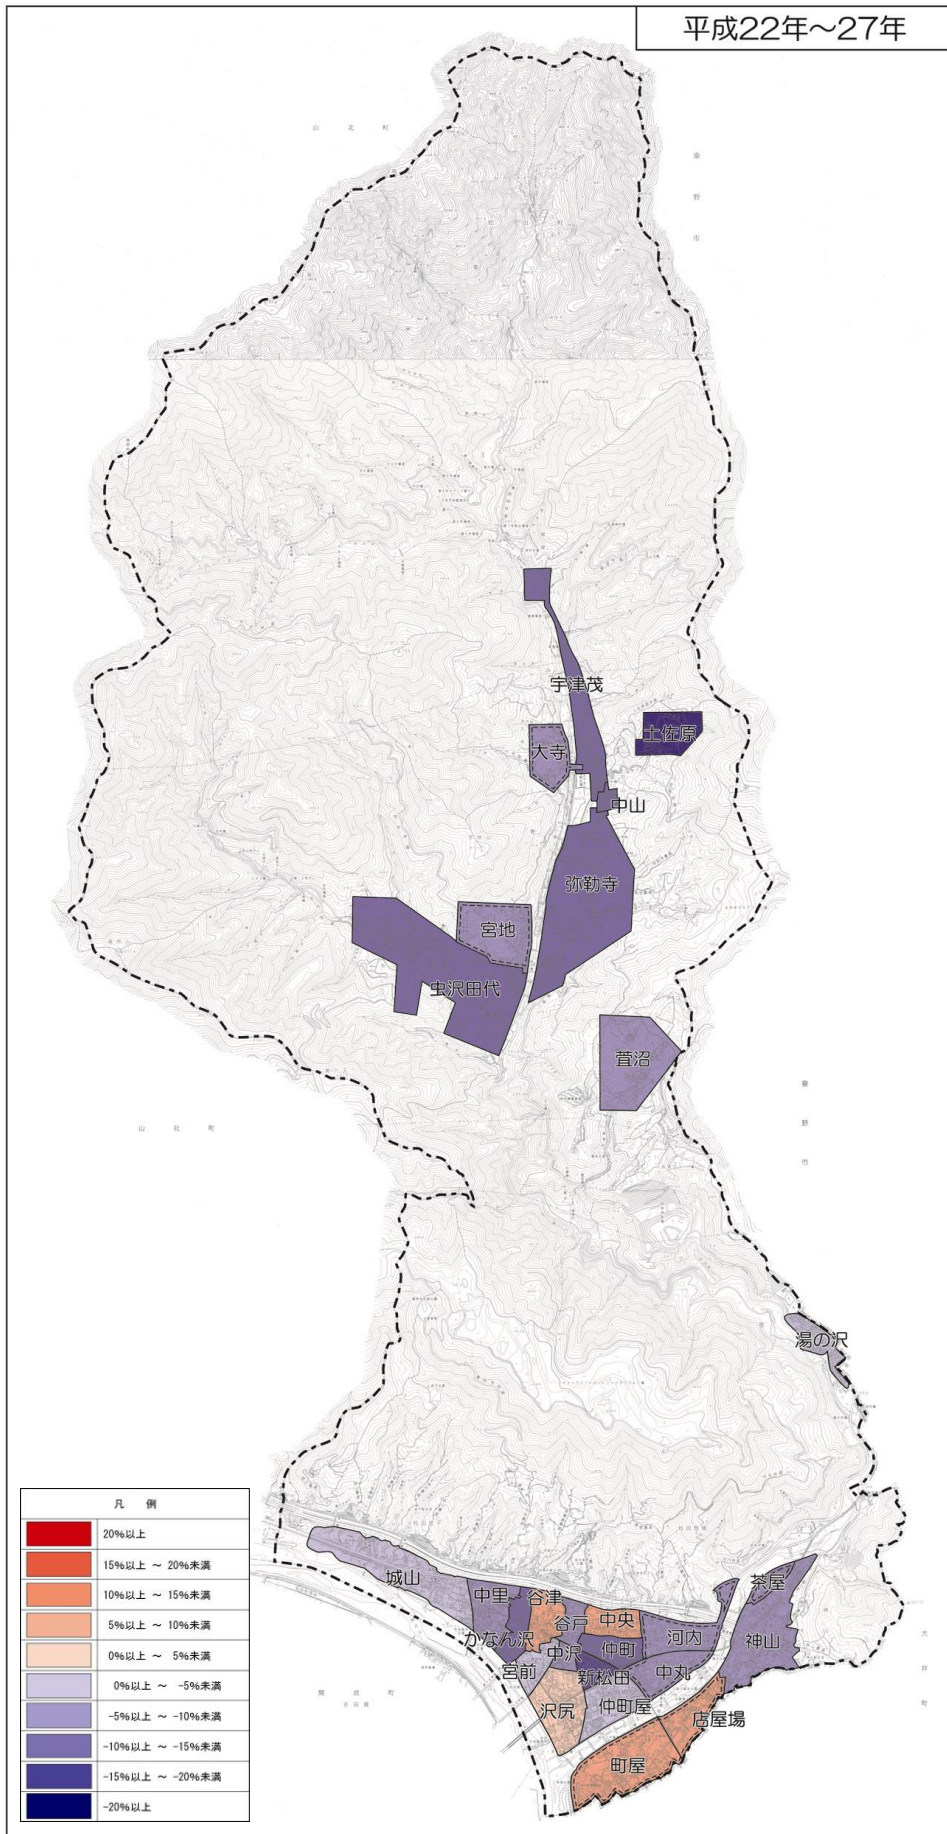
平成22年～27年

山北町

秦野市

宇津茂
土佐原
大寺
中山
弥勒寺
宮地
虫沢田代
萱沼

山北町

秦野市

湯の沢

凡　例

| | |
|---|---|
| | 20%以上 |
| | 15%以上 ～ 20%未満 |
| | 10%以上 ～ 15%未満 |
| | 5%以上 ～ 10%未満 |
| | 0%以上 ～ 5%未満 |
| | 0%以上 ～ -5%未満 |
| | -5%以上 ～ -10%未満 |
| | -10%以上 ～ -15%未満 |
| | -15%以上 ～ -20%未満 |
| | -20%以上 |

城山
中里
谷津
かなん沢
谷戸
中央
茶屋
中沢
仲町
河内
神山
宮前
新松田
中丸
沢尻
仲町屋
店屋場
町屋

開成町

大井町